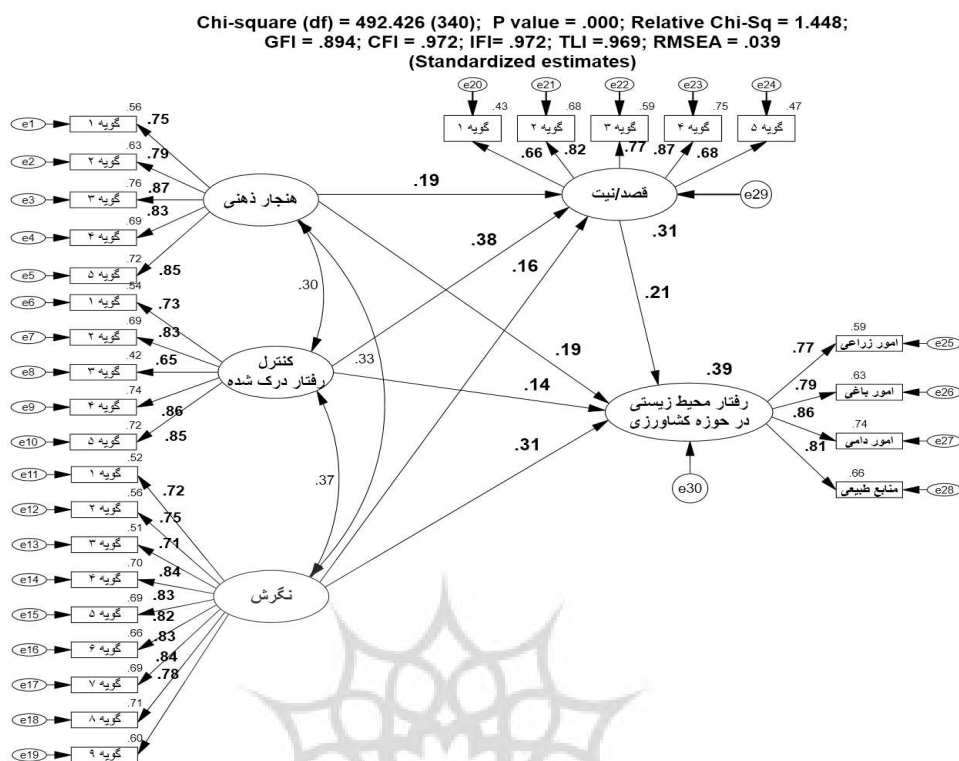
Chi-square (df) = 492.426 (340); P value = .000; Relative Chi-Sq = 1.448;
GFI = .894; CFI = .972; IFI= .972; TLI =.969; RMSEA = .039
(Standardized estimates)

e20 e21 e22 e23 e24
.43 .68 .59 .75 .47
گویه ۱ گویه ۲ گویه ۳ گویه ۴ گویه ۵
.66 .82 .77 .87 .68
قصد/نیت
e29
.31
.21

e1 گویه ۱ .56 .75
e2 گویه ۲ .63 .79
e3 گویه ۳ .76 .87
e4 گویه ۴ .69 .83
e5 گویه ۵ .72 .85
هنجار ذهنی
.19
.38
.16
.30
.33
.19

e6 گویه ۱ .54 .73
e7 گویه ۲ .69 .83
e8 گویه ۳ .42 .65
e9 گویه ۴ .74 .86
e10 گویه ۵ .72 .85
کنترل رفتار درک شده
.14
.37
.31

.39
رفتار محیط زیستی در حوزه کشاورزی
e30
.59 .77 امور زراعی e25
.63 .79 امور باغی e26
.74 .86 امور دامی e27
.66 .81 منابع طبیعی e28

e11 گویه ۱ .52 .72
e12 گویه ۲ .56 .75
e13 گویه ۳ .51 .71
e14 گویه ۴ .70 .84
e15 گویه ۵ .69 .83
e16 گویه ۶ .66 .82
e17 گویه ۷ .69 .83
e18 گویه ۸ .71 .84
e19 گویه ۹ .60 .78
نگرش